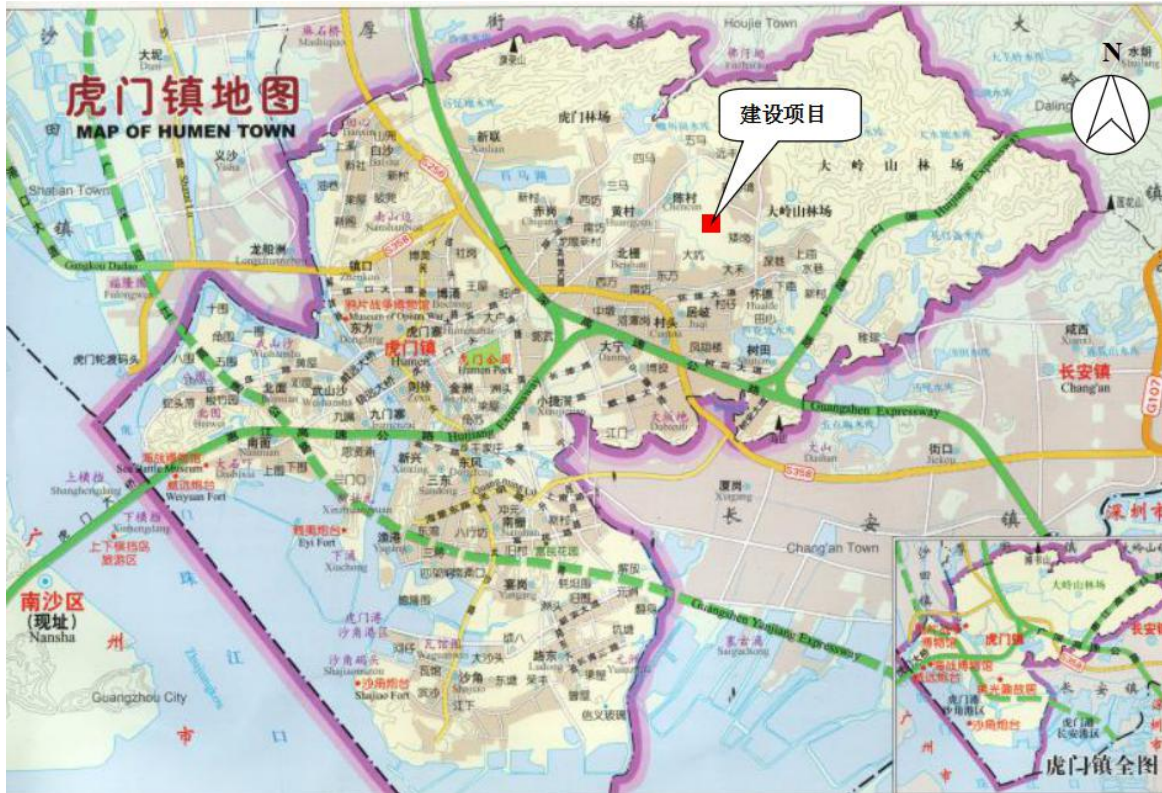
虎门镇地图
MAP OF HUMEN TOWN

建设项目

N

沙
厚
街
镇
大
岭
Houjie Town
Daling
大岭山林场
大岭山林场
虎门林场
新联
陈村
黄村
赤岗
北栅
大宁
村头
居岐
怀德
树田
龙眼
镇口
博美
虎门镇
Humen
鸦片战争博物馆
Museum of Opium War
东方
虎门寨
金洲
武山沙
九门寨
南面
新湾
东风
三东
南栅
沙角
沙角炮台
Shajiao Fort
威远炮台
Weiyuan Fort
海战博物馆
Sea Battle Museum
南山
上横档
Shanghengdang
下横档
上下横档岛旅游区
虎门港沙角港区
珠
江
口
广
州
市
南沙区
(现址)
Nansha
Guangzhou City
Shatian Town
长安镇
Chang'an
长
安
镇
Chang'an Town
深圳市
Guangshen Expressway
Humen Expressway
Guangshen Yanjiang Expressway
Gangkou Dadao
龙船洲
厦岗
太平
白沙
大坑
大沙
虎门镇全图
虎门镇
大岭山林场
长安镇
沙角炮台
威远炮台
海战博物馆
长安镇区
G107
S358
S256